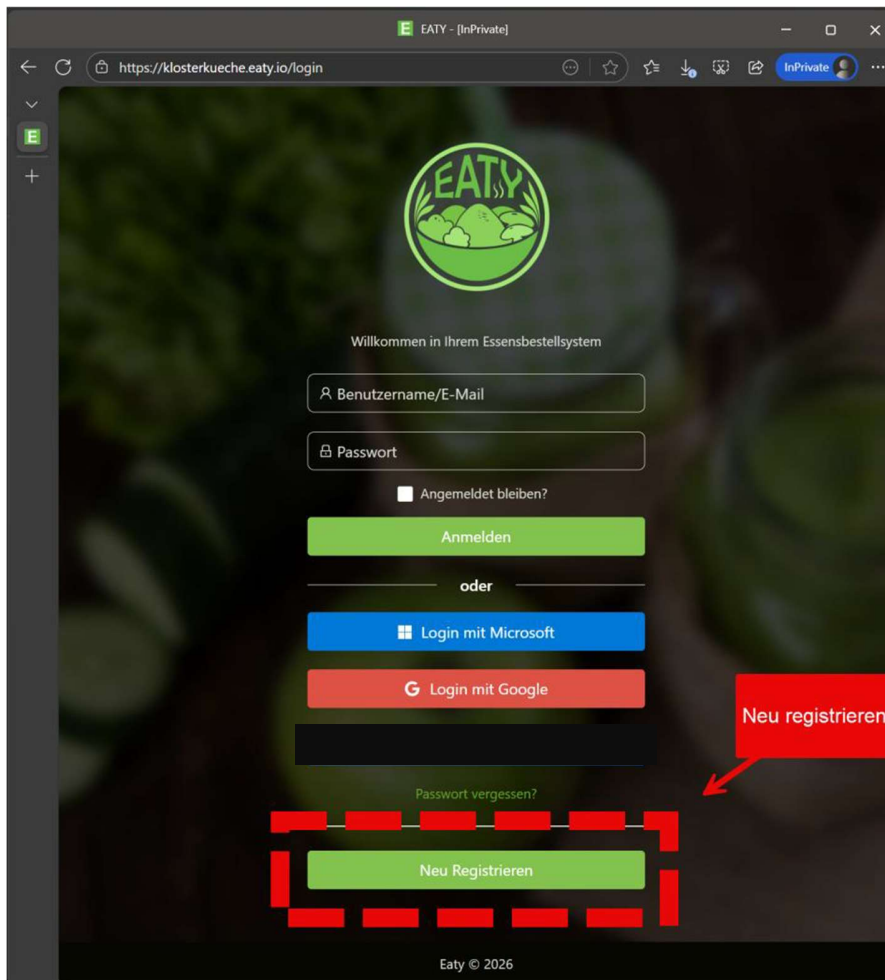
EATY - [InPrivate]

https://klosterkueche.eaty.io/login

InPrivate

E

EATY

Willkommen in Ihrem Essensbestellsystem

Benutzername/E-Mail

Passwort

Angemeldet bleiben?

Anmelden

oder

Login mit Microsoft

G Login mit Google

Neu registrieren

Passwort vergessen?

Neu Registrieren

Eaty © 2026